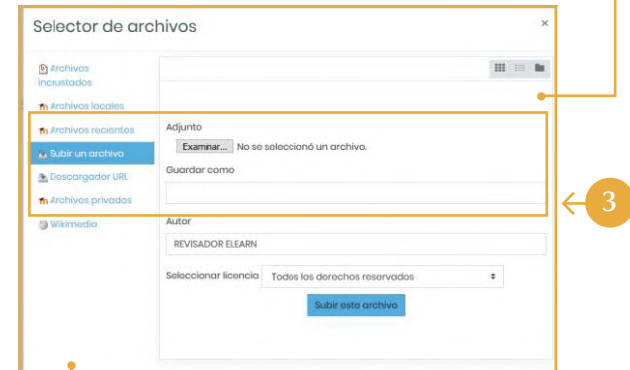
Selector de archivos

×

Archivos incrustados

Archivos locales

Archivos recientes

Subir un archivo

Descargador URL

Archivos privados

Wikimedia

Adjunto

Examinar... No se seleccionó un archivo.

Guardar como

Autor

REVISADOR ELEARN

Seleccionar licencia

Todos los derechos reservados

Subir este archivo

3